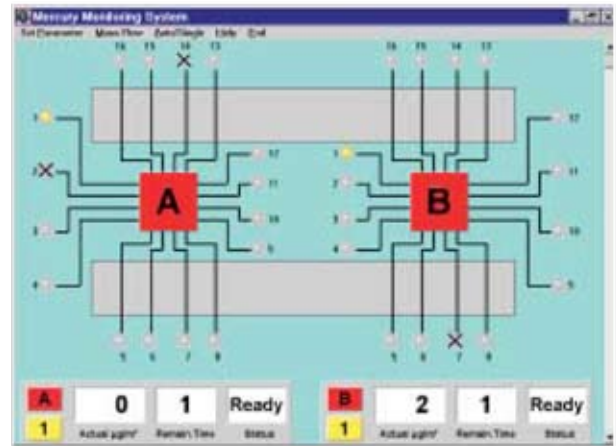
Mercury Monitoring System
Set Parameter   Mass Flow   Auto/Single   Help   End

16 15 14 13
1
2
3
4
A
12
11
10
9
5 6 7 8

16 15 14 13
1
2
3
4
B
12
11
10
9
5 6 7 8

A
1
0
Actual µg/m³
1
Remain. Time
Ready
Status

B
1
2
Actual µg/m³
1
Remain. Time
Ready
Status